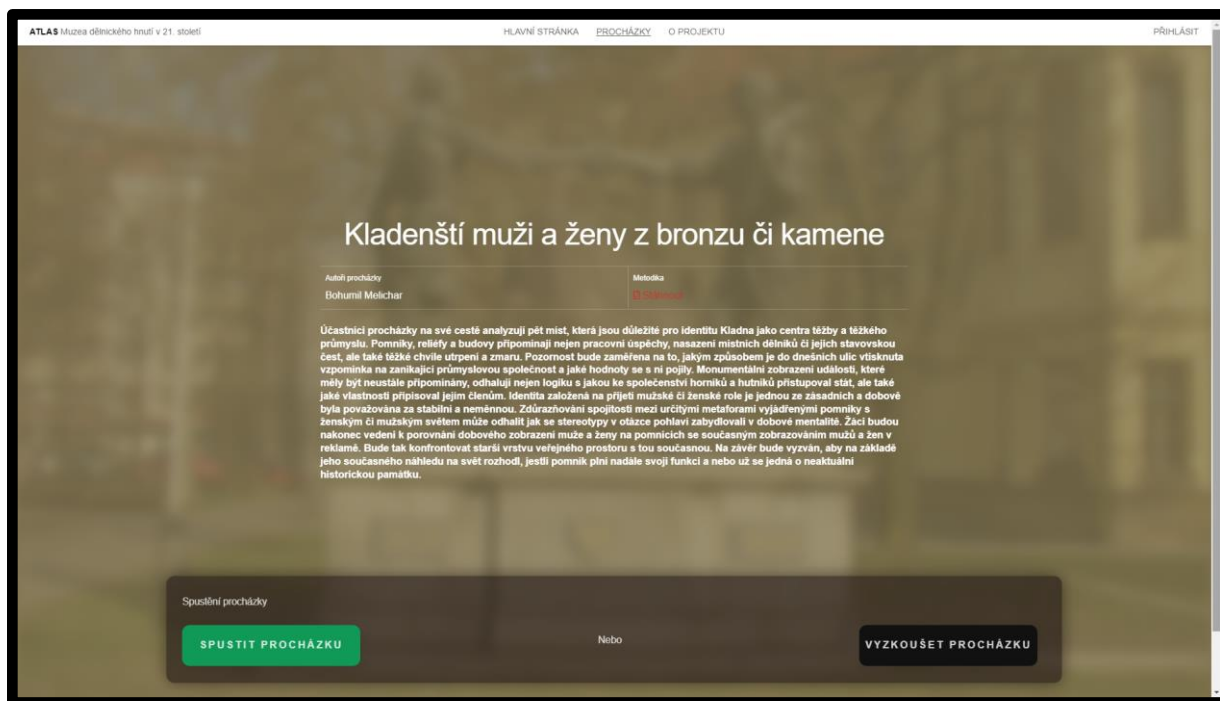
ATLAS Muzea dělnického hnutí v 21. století

HLAVNÍ STRÁNKA PROCHÁZKY O PROJEKTU

PŘIHLÁSIT

Kladenští muži a ženy z bronzu či kamene

Autoři procházky
Bohumil Melichar

Metodika
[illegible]

Účastníci procházky na své cestě analyzují pět míst, která jsou důležité pro identitu Kladna jako centra těžby a těžkého průmyslu. Pomníky, reliéfy a budovy připomínají nejen pracovní úspěchy, nasazení místních dělníků či jejich stavovskou čest, ale také těžké chvíle utrpení a zmaru. Pozornost bude zaměřena na to, jakým způsobem je do dnešních ulic vtisknuta vzpomínka na zanikající průmyslovou společnost a jaké hodnoty se s ní pojily. Monumentální zobrazení události, které měly být neustále připomínány, odhalují nejen logiku s jakou ke společenství horníků a hutníků přistupoval stát, ale také jaké vlastnosti připisoval jejím členům. Identita založená na přijetí mužské či ženské role je jednou ze zásadních a dobově byla považována za stabilní a neměnnou. Zdůrazňování spojitosti mezi určitými metaforami vyjádřenými pomníky s ženským či mužským světem může odhalit jak se stereotypy v otázce pohlaví zabydlovali v dobové mentalitě. Žáci budou nakonec vedeni k porovnání dobového zobrazení muže a ženy na pomnících se současným zobrazováním mužů a žen v reklamě. Bude tak konfrontovat starší vrstvu veřejného prostoru s tou současnou. Na závěr bude vyzván, aby na základě jeho současného náhledu na svět rozhodl, jestli pomník plní nadále svoji funkci a nebo už se jedná o neaktuální historickou památku.

Spuštění procházky

SPUSTIT PROCHÁZKU

Nebo

VYZKOUŠET PROCHÁZKU